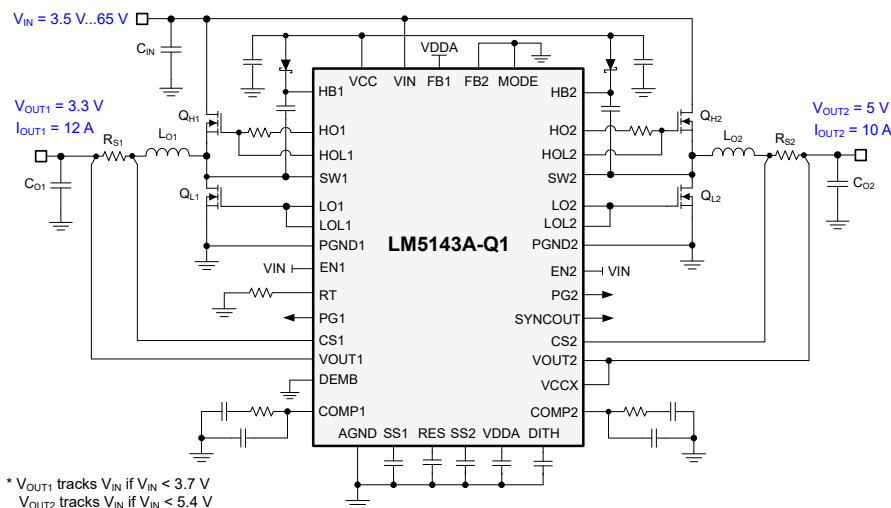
$V_{IN}$ = 3.5 V...65 V

$C_{IN}$

VDDA

VCC VIN FB1 FB2 MODE

HB1

HB2

$V_{OUT1}$ = 3.3 V
$I_{OUT1}$ = 12 A

$Q_{H1}$

$R_{S1}$ $L_{O1}$

HO1

HOL1

SW1

$C_{O1}$

$Q_{L1}$

LO1

LOL1

PGND1

VIN EN1

RT

PG1

CS1

VOUT1

DEMB

COMP1

AGND SS1 RES SS2 VDDA DITH

LM5143A-Q1

$V_{OUT2}$ = 5 V
$I_{OUT2}$ = 10 A

$Q_{H2}$

HO2

HOL2

SW2

$L_{O2}$ $R_{S2}$

$C_{O2}$

$Q_{L2}$

LO2

LOL2

PGND2

EN2 VIN

PG2

SYNCOUT

CS2

VOUT2

VCCX

COMP2

* $V_{OUT1}$ tracks $V_{IN}$ if $V_{IN}$ < 3.7 V
$V_{OUT2}$ tracks $V_{IN}$ if $V_{IN}$ < 5.4 V